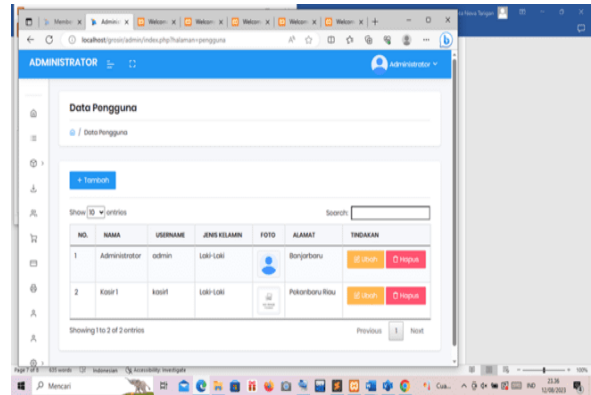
Memb x | Adminis x | Welcom x | Welcom x | Welcom x | Welcom x | Welcom x | +

localhost/gnosic/admin/index.php?halaman=pengguna

ADMINISTRATOR

Administrator

Data Pengguna

/ Data Pengguna

+ Tambah

Show 10 entries

Search:

| NO. | NAMA | USERNAME | JENIS KELAMIN | FOTO | ALAMAT | TINDAKAN |
|---|---|---|---|---|---|---|
| 1 | Administrator | admin | Laki-Laki | | Banjarbaru | Ubah Hapus |
| 2 | Kasir 1 | kasir1 | Laki-Laki | | Pakanbaru Riau | Ubah Hapus |

Showing 1 to 2 of 2 entries

Previous 1 Next

Page 7 of 8 · 633 words · Indonesian · Accessibility: Investigate

Mencari

IND 23.36 12/08/2023